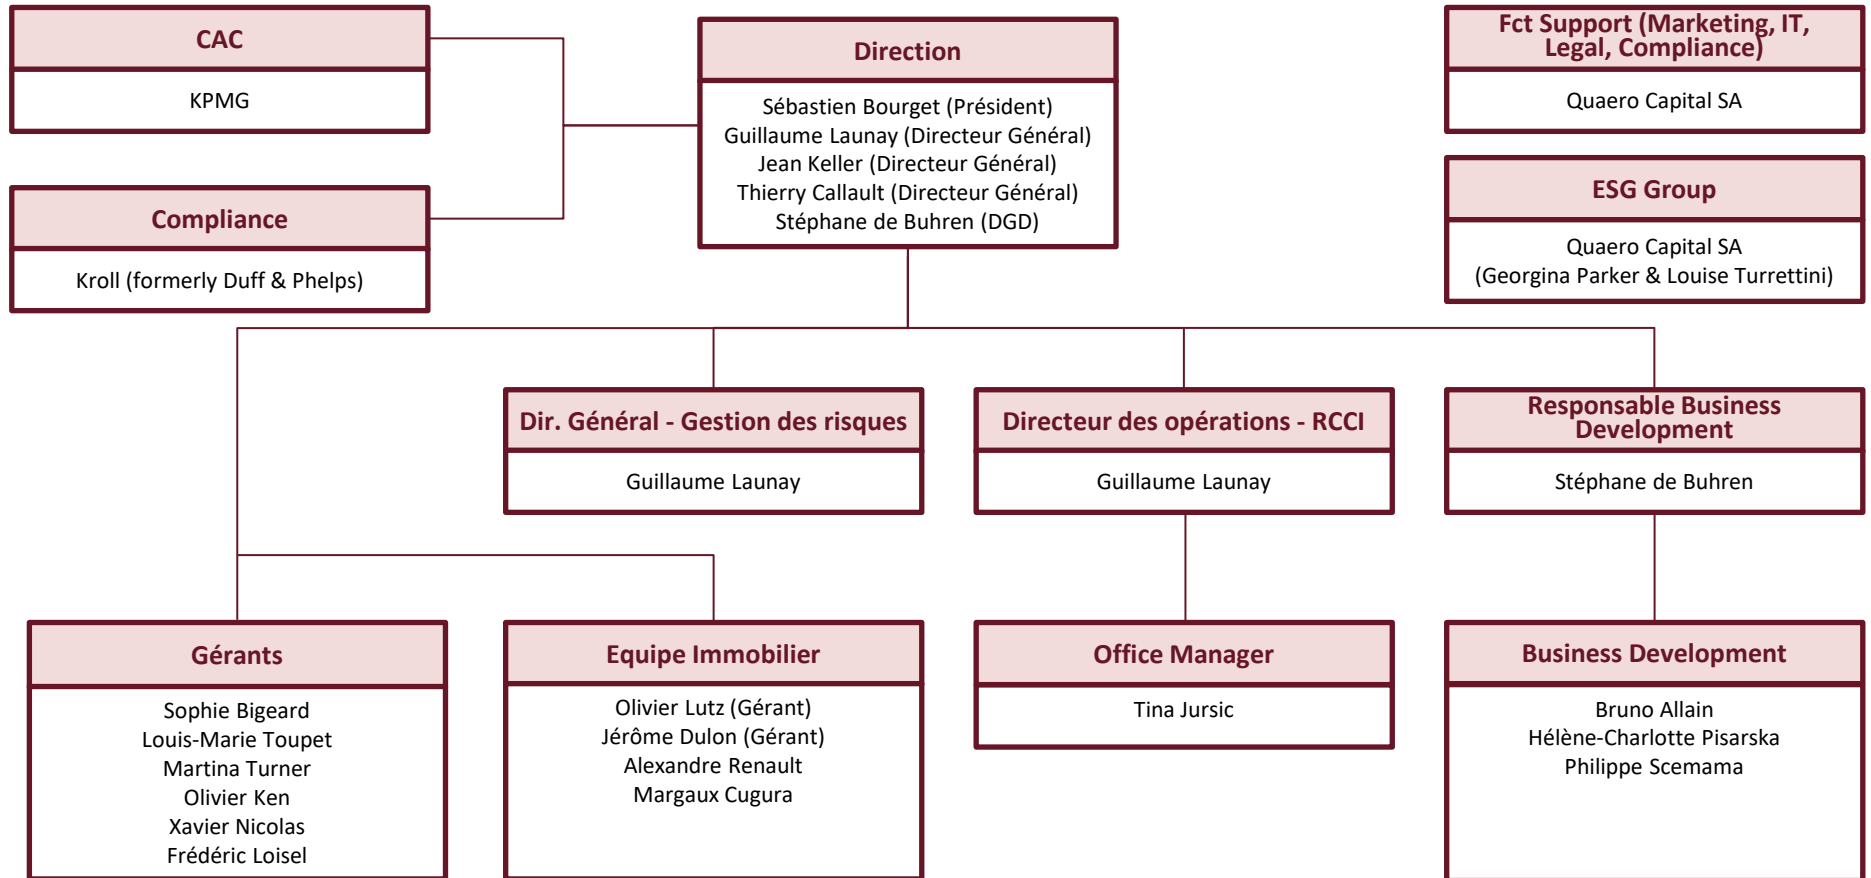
CAC

KPMG

Compliance

Kroll (formerly Duff & Phelps)

Direction

Sébastien Bourget (Président)
Guillaume Launay (Directeur Général)
Jean Keller (Directeur Général)
Thierry Callault (Directeur Général)
Stéphane de Buhren (DGD)

Fct Support (Marketing, IT, Legal, Compliance)

Quaero Capital SA

ESG Group

Quaero Capital SA
(Georgina Parker & Louise Turrettini)

Dir. Général - Gestion des risques

Guillaume Launay

Directeur des opérations - RCCI

Guillaume Launay

Responsable Business Development

Stéphane de Buhren

Gérants

Sophie Bigeard
Louis-Marie Toupet
Martina Turner
Olivier Ken
Xavier Nicolas
Frédéric Loisel

Equipe Immobilier

Olivier Lutz (Gérant)
Jérôme Dulon (Gérant)
Alexandre Renault
Margaux Cugura

Office Manager

Tina Jursic

Business Development

Bruno Allain
Hélène-Charlotte Pisarska
Philippe Scemama